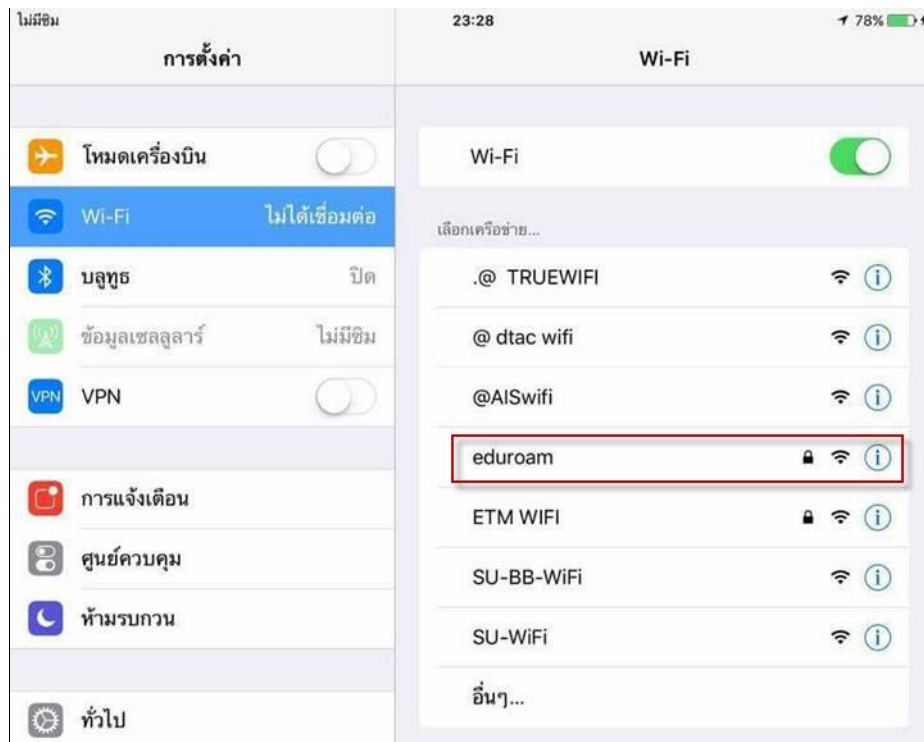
ไม่มีซิม

23:28

78%

การตั้งค่า

Wi-Fi

โหมดเครื่องบิน

Wi-Fi ไม่ได้เชื่อมต่อ

บลูทูธ ปิด

ข้อมูลเซลลูลาร์ ไม่มีซิม

VPN VPN

การแจ้งเตือน

ศูนย์ควบคุม

ห้ามรบกวน

ทั่วไป

Wi-Fi

เลือกเครือข่าย...

.@ TRUEWIFI

@ dtac wifi

@AISwifi

eduroam

ETM WIFI

SU-BB-WiFi

SU-WiFi

อื่นๆ...